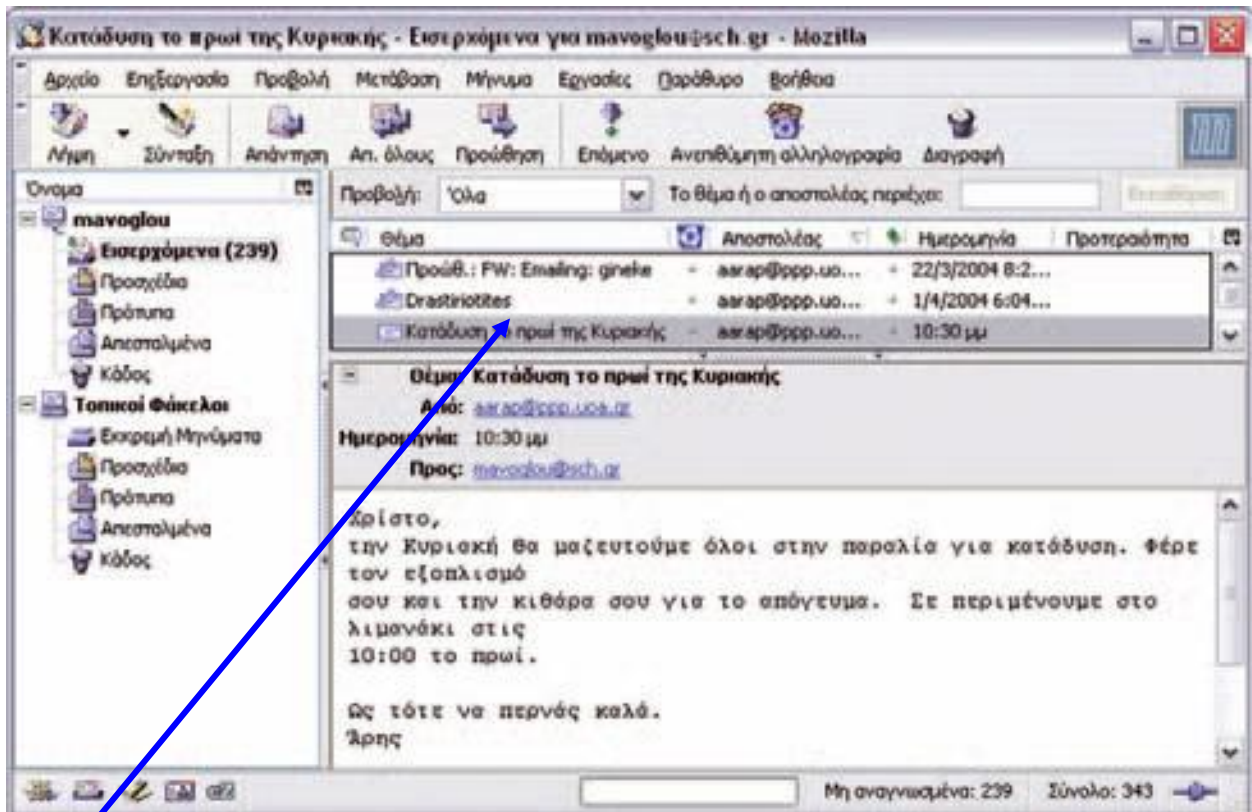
Κατάδυση το πρωί της Κυριακής - Εισερχόμενα για mavoglou@sch.gr - Mozilla

Αρχείο Επεξεργασία Προβολή Μετάβαση Μήνυμα Εργασίες Παράθυρο Βοήθεια

Λήψη Σύνταξη Απάντηση Απ. όλους Προώθηση Επόμενο Ανεπιθύμητη αλληλογραφία Διαγραφή

Όνομα
mavoglou
Εισερχόμενα (239)
Προσχέδια
Πρότυπα
Απεσταλμένα
Κάδος
Τοπικοί Φάκελοι
Εκκρεμή Μηνύματα
Προσχέδια
Πρότυπα
Απεσταλμένα
Κάδος

Προβολή: Όλα
Το θέμα ή ο αποστολέας περιέχει:
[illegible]

| Θέμα | Αποστολέας | Ημερομηνία | Προτεραιότητα |
|---|---|---|---|
| Προώθ.: FW: Emailing: gineke | aarap@ppp.uo... | 22/3/2004 8:2... | |
| Drastiriotites | aarap@ppp.uo... | 1/4/2004 6:04... | |
| Κατάδυση το πρωί της Κυριακής | aarap@ppp.uo... | 10:30 μμ | |

Θέμα: Κατάδυση το πρωί της Κυριακής
Από: aarap@ppp.uoa.gr
Ημερομηνία: 10:30 μμ
Προς: mavoglou@sch.gr

Χρίστο,
την Κυριακή θα μαζευτούμε όλοι στην παραλία για κατάδυση. Φέρε τον εξοπλισμό
σου και την κιθάρα σου για το απόγευμα. Σε περιμένουμε στο λιμανάκι στις
10:00 το πρωί.

Ως τότε να περνάς καλά.
Άρης

Μη αναγνωσμένα: 239 Σύνολο: 343